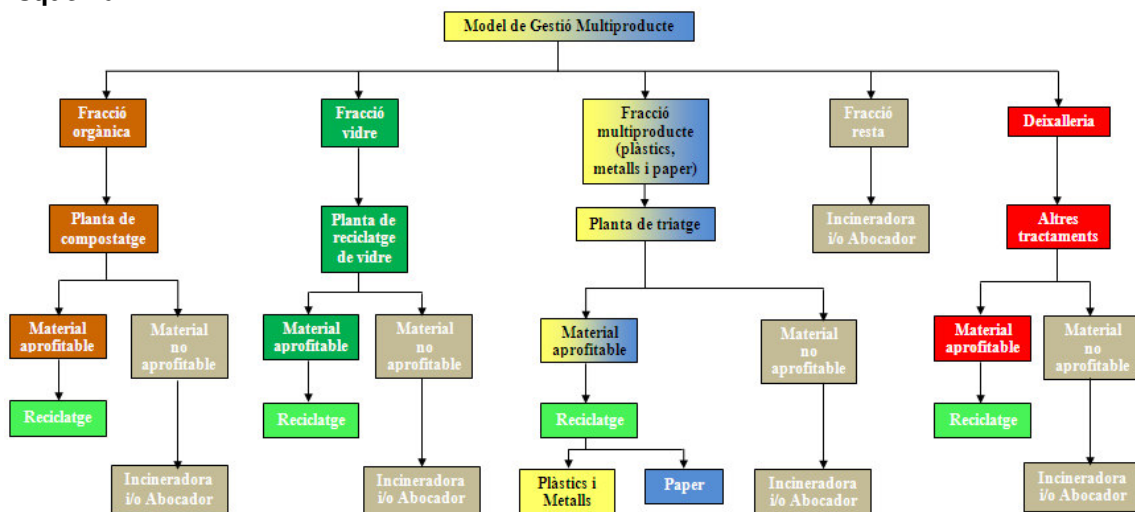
Model de Gestió Multiproducte

Fracció orgànica

Planta de compostatge

Material aprofitable

Reciclatge

Material no aprofitable

Incineradora i/o Abocador

Fracció vidre

Planta de reciclatge de vidre

Material aprofitable

Reciclatge

Material no aprofitable

Incineradora i/o Abocador

Fracció multiproducte (plàstics, metalls i paper)

Planta de triatge

Material aprofitable

Reciclatge

Plàstics i Metalls

Paper

Material no aprofitable

Incineradora i/o Abocador

Fracció resta

Incineradora i/o Abocador

Deixalleria

Altres tractaments

Material aprofitable

Reciclatge

Material no aprofitable

Incineradora i/o Abocador